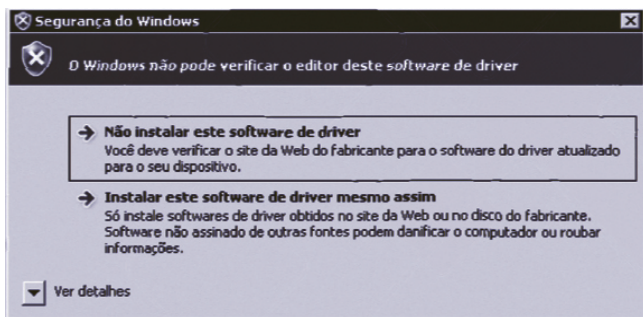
Segurança do Windows

O Windows não pode verificar o editor deste software de driver

Não instalar este software de driver
Você deve verificar o site da Web do fabricante para o software do driver atualizado para o seu dispositivo.

Instalar este software de driver mesmo assim
Só instale softwares de driver obtidos no site da Web ou no disco do fabricante. Software não assinado de outras fontes podem danificar o computador ou roubar informações.

Ver detalhes